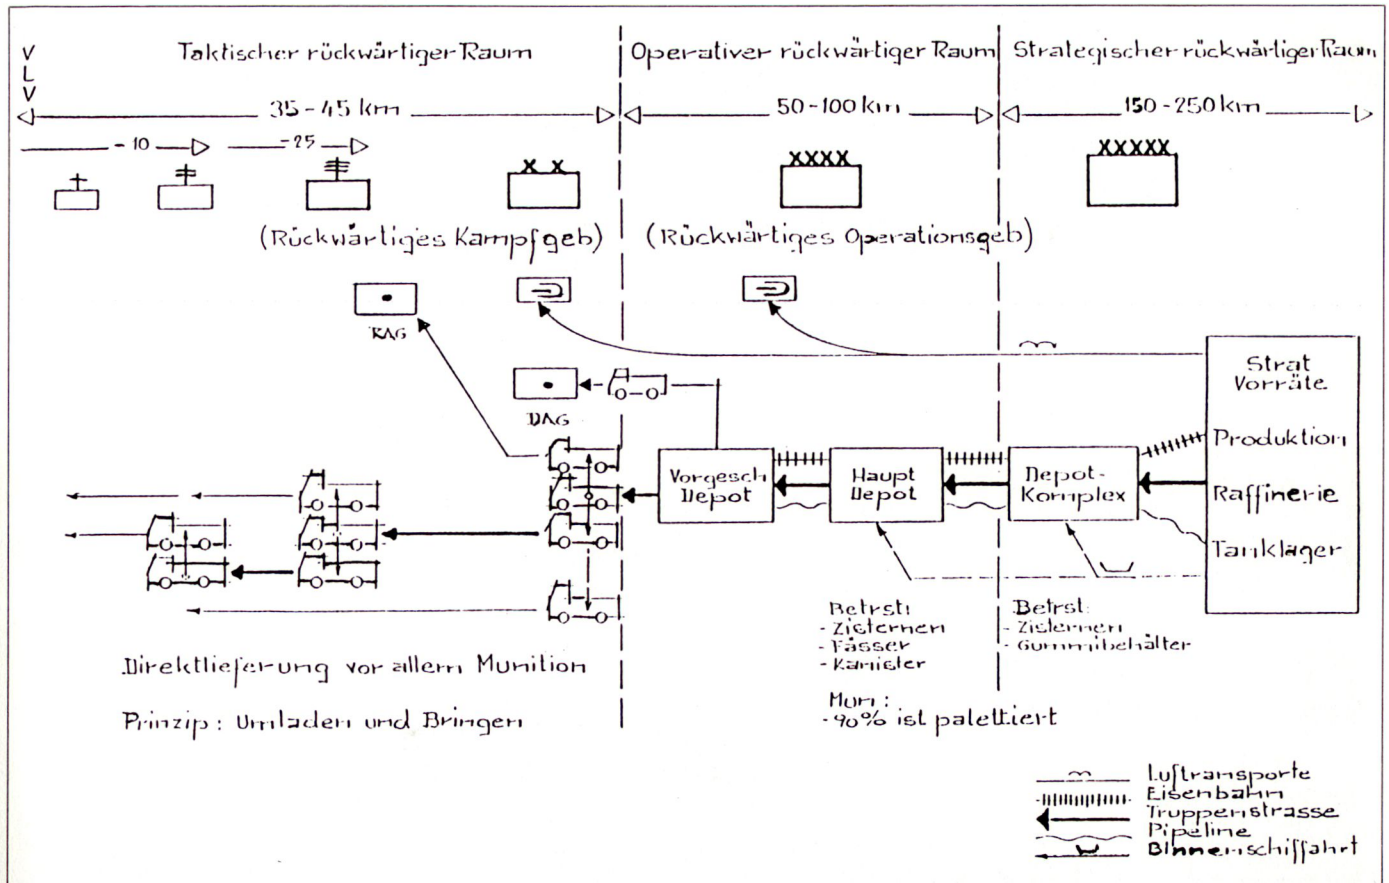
V
L
V

Taktischer rückwärtiger Raum

Operativer rückwärtiger Raum

Strategischer rückwärtiger Raum

35 - 45 km

50 - 100 km

150 - 250 km

- 10

- 25

X X

XXXX

XXXXX

(Rückwärtiges Kampfgeb)

(Rückwärtiges Operationsgeb)

RAG

DAG

Strat Vorräte

Produktion

Raffinerie

Tanklager

Vorgesch Depot

Haupt Depot

Depot-Komplex

Betrst:
- Zisternen
- Fässer
- Kanister

Betrst:
- Zisternen
- Gummibehälter

Mun:
- 90% ist palettiert

Direktlieferung vor allem Munition

Prinzip: Umladen und Bringen

Lufttransporte
Eisenbahn
Truppenstrasse
Pipeline
Binnenschiffahrt